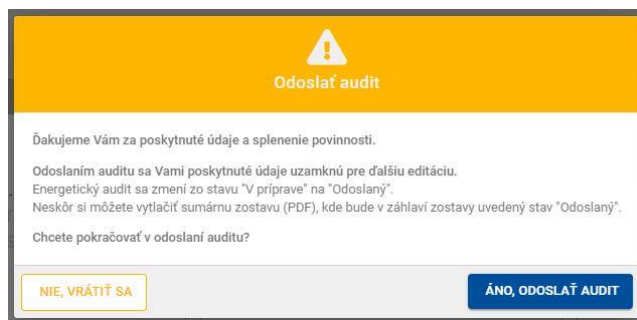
Odoslať audit

Ďakujeme Vám za poskytnuté údaje a splenenie povinnosti.

Odoslaním auditu sa Vami poskytnuté údaje uzamknú pre ďalšiu editáciu.
Energetický audit sa zmení zo stavu "V príprave" na "Odoslaný".
Neskôr si môžete vytlačiť sumárnu zostavu (PDF), kde bude v záhlaví zostavy uvedený stav "Odoslaný".

Chcete pokračovať v odoslaní auditu?

NIE, VRÁTIŤ SA

ÁNO, ODOSLAŤ AUDIT